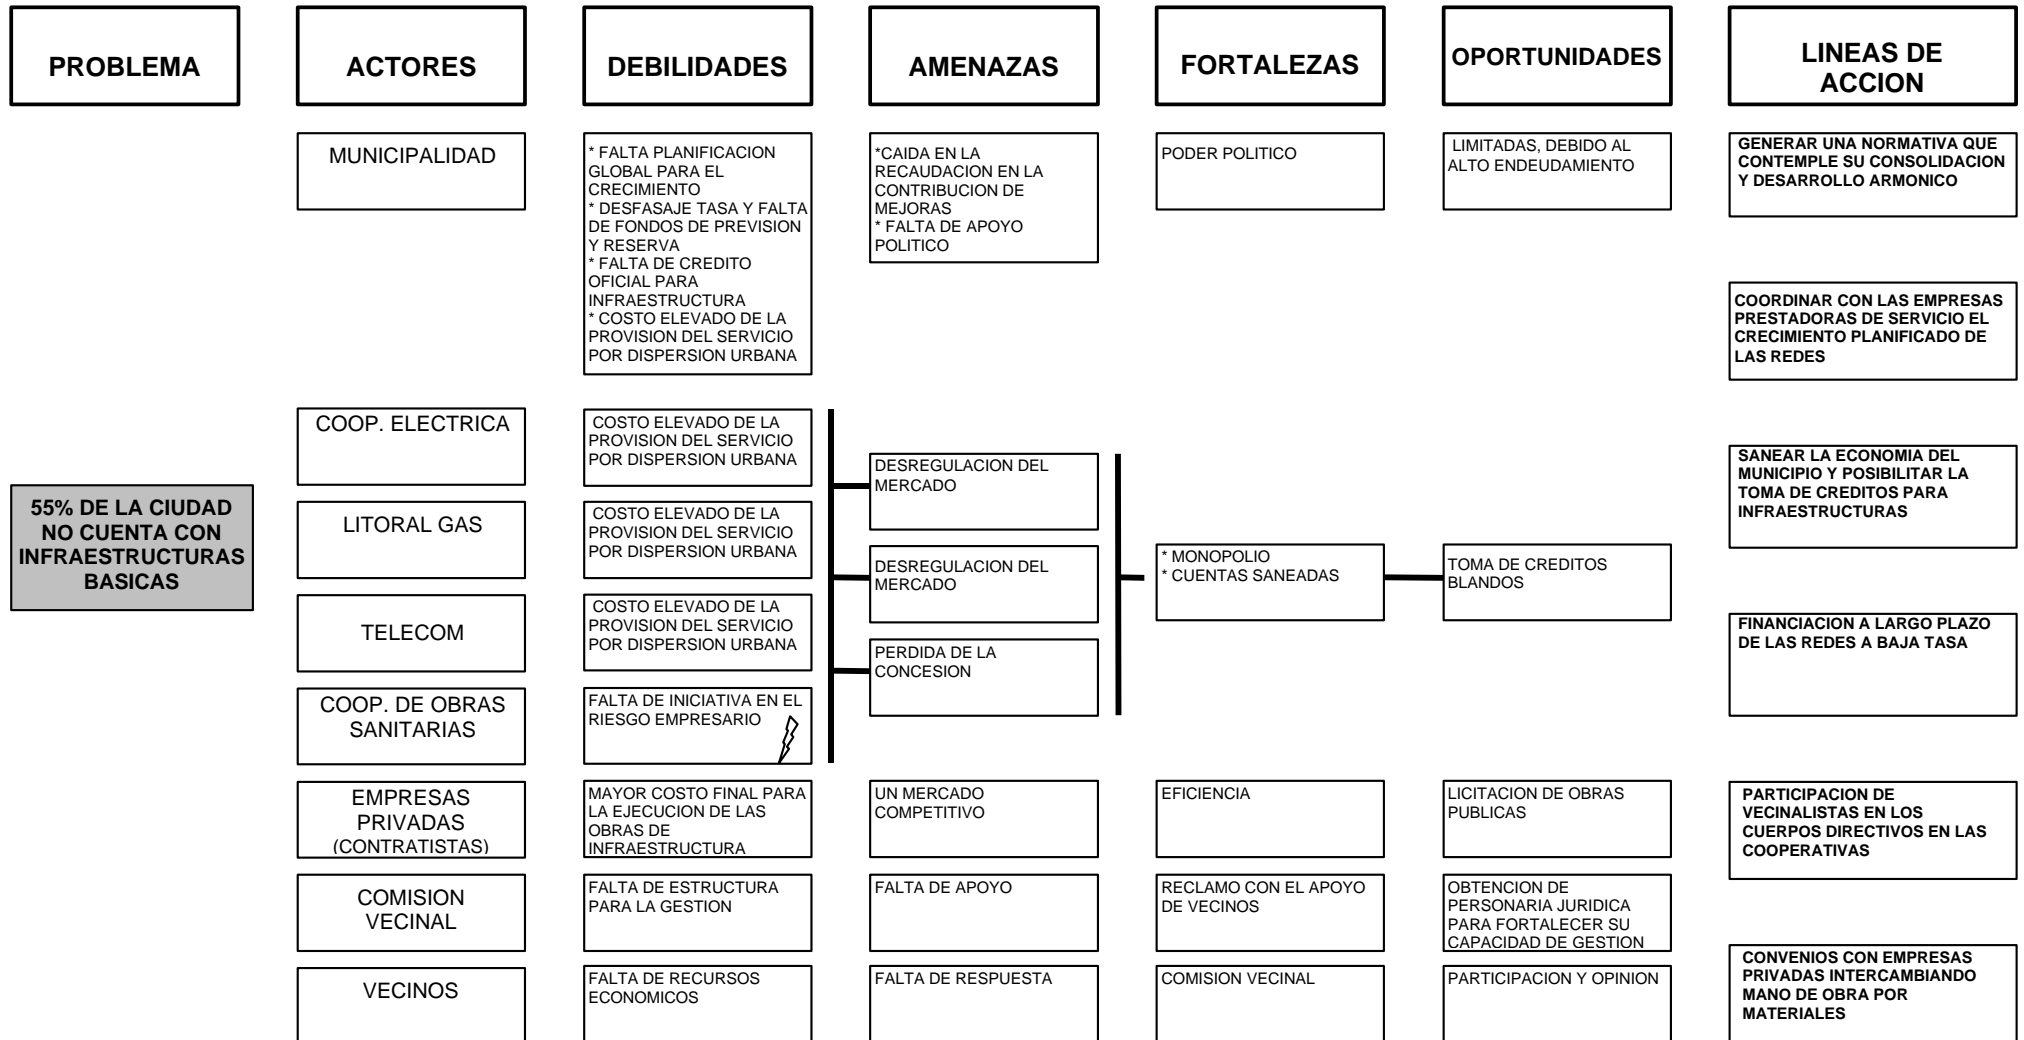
PROBLEMA

ACTORES

DEBILIDADES

AMENAZAS

FORTALEZAS

OPORTUNIDADES

LINEAS DE ACCION

MUNICIPALIDAD

* FALTA PLANIFICACION GLOBAL PARA EL CRECIMIENTO
* DESFASAJE TASA Y FALTA DE FONDOS DE PREVISION Y RESERVA
* FALTA DE CREDITO OFICIAL PARA INFRAESTRUCTURA
* COSTO ELEVADO DE LA PROVISION DEL SERVICIO POR DISPERSION URBANA

*CAIDA EN LA RECAUDACION EN LA CONTRIBUCION DE MEJORAS
* FALTA DE APOYO POLITICO

PODER POLITICO

LIMITADAS, DEBIDO AL ALTO ENDEUDAMIENTO

GENERAR UNA NORMATIVA QUE CONTEMPLE SU CONSOLIDACION Y DESARROLLO ARMONICO

COORDINAR CON LAS EMPRESAS PRESTADORAS DE SERVICIO EL CRECIMIENTO PLANIFICADO DE LAS REDES

COOP. ELECTRICA

COSTO ELEVADO DE LA PROVISION DEL SERVICIO POR DISPERSION URBANA

DESREGULACION DEL MERCADO

SANEAR LA ECONOMIA DEL MUNICIPIO Y POSIBILITAR LA TOMA DE CREDITOS PARA INFRAESTRUCTURAS

55% DE LA CIUDAD NO CUENTA CON INFRAESTRUCTURAS BASICAS

LITORAL GAS

COSTO ELEVADO DE LA PROVISION DEL SERVICIO POR DISPERSION URBANA

DESREGULACION DEL MERCADO

* MONOPOLIO
* CUENTAS SANEADAS

TOMA DE CREDITOS BLANDOS

TELECOM

COSTO ELEVADO DE LA PROVISION DEL SERVICIO POR DISPERSION URBANA

PERDIDA DE LA CONCESION

FINANCIACION A LARGO PLAZO DE LAS REDES A BAJA TASA

COOP. DE OBRAS SANITARIAS

FALTA DE INICIATIVA EN EL RIESGO EMPRESARIO

EMPRESAS PRIVADAS (CONTRATISTAS)

MAYOR COSTO FINAL PARA LA EJECUCION DE LAS OBRAS DE INFRAESTRUCTURA

UN MERCADO COMPETITIVO

EFICIENCIA

LICITACION DE OBRAS PUBLICAS

PARTICIPACION DE VECINALISTAS EN LOS CUERPOS DIRECTIVOS EN LAS COOPERATIVAS

COMISION VECINAL

FALTA DE ESTRUCTURA PARA LA GESTION

FALTA DE APOYO

RECLAMO CON EL APOYO DE VECINOS

OBTENCION DE PERSONARIA JURIDICA PARA FORTALECER SU CAPACIDAD DE GESTION

CONVENIOS CON EMPRESAS PRIVADAS INTERCAMBIANDO MANO DE OBRA POR MATERIALES

VECINOS

FALTA DE RECURSOS ECONOMICOS

FALTA DE RESPUESTA

COMISION VECINAL

PARTICIPACION Y OPINION